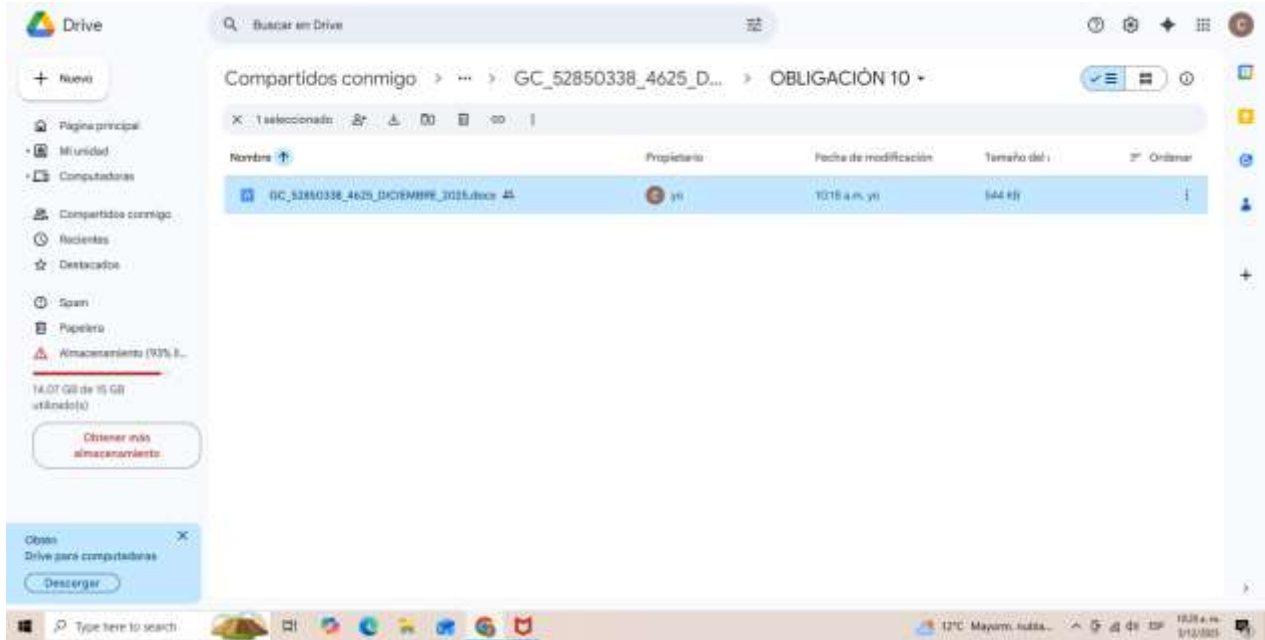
Drive

Buscar en Drive

Nuevo

Página principal
Mi unidad
Computadoras

Compartidos conmigo
Recientes
Destacados

Spam
Papelera
Almacenamiento (93% ll...

14.07 GB de 15 GB utilizado(s)

Obtener más almacenamiento

Obtén
Drive para computadoras
Descargar

Compartidos conmigo > ··· > GC_52850338_4625_D... > OBLIGACIÓN 10

1 seleccionado

| Nombre | Propietario | Fecha de modificación | Tamaño del | Ordenar |
|---|---|---|---|---|
| GC_52850338_4625_DICIEMBRE_2025.docx | yo | 10:18 a.m. yo | 544 KB | |

Type here to search

12°C Mayorm. nubla...

10:28 a.m.
3/12/2025